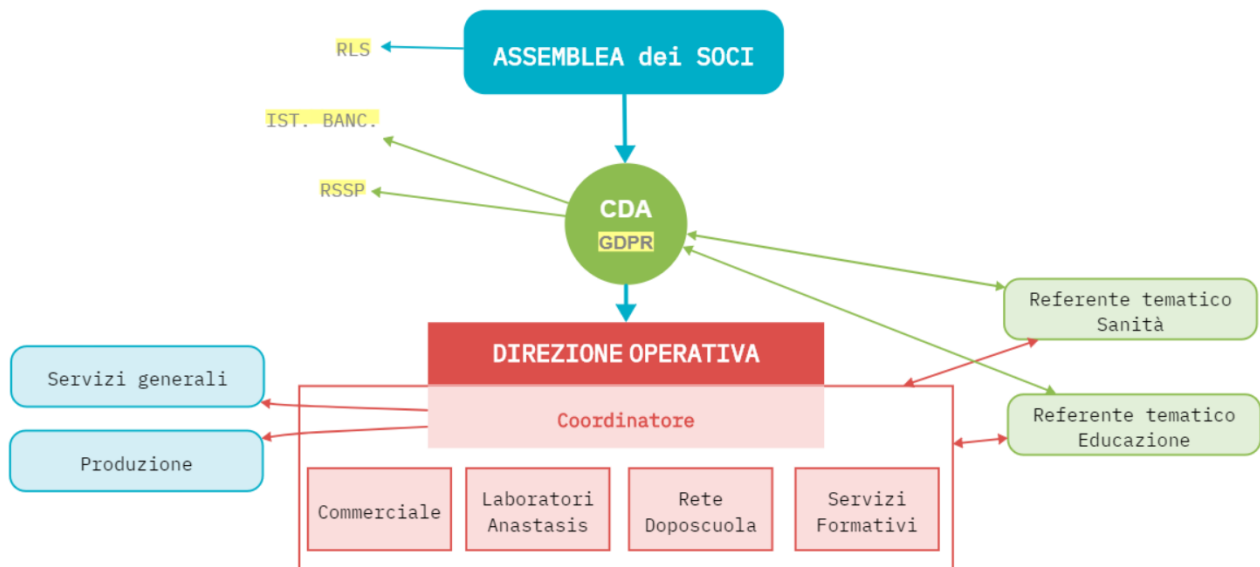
RLS

ASSEMBLEA dei SOCI

IST. BANC.

RSSP

CDA
GDPR

Referente tematico Sanità

DIREZIONE OPERATIVA

Servizi generali

Coordinatore

Referente tematico Educazione

Produzione

Commerciale

Laboratori Anastasis

Rete Doposcuola

Servizi Formativi